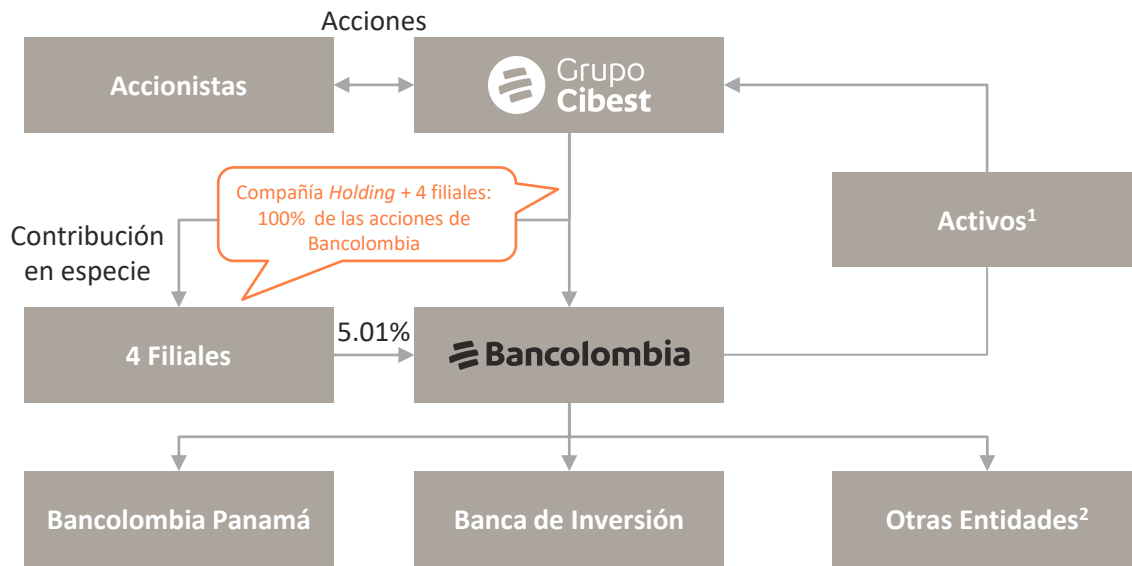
Acciones

Accionistas

Grupo Cibest

Compañía *Holding* + 4 filiales: 100% de las acciones de Bancolombia

Contribución en especie

Activos$^1$

4 Filiales

5.01%

Bancolombia

Bancolombia Panamá

Banca de Inversión

Otras Entidades$^2$